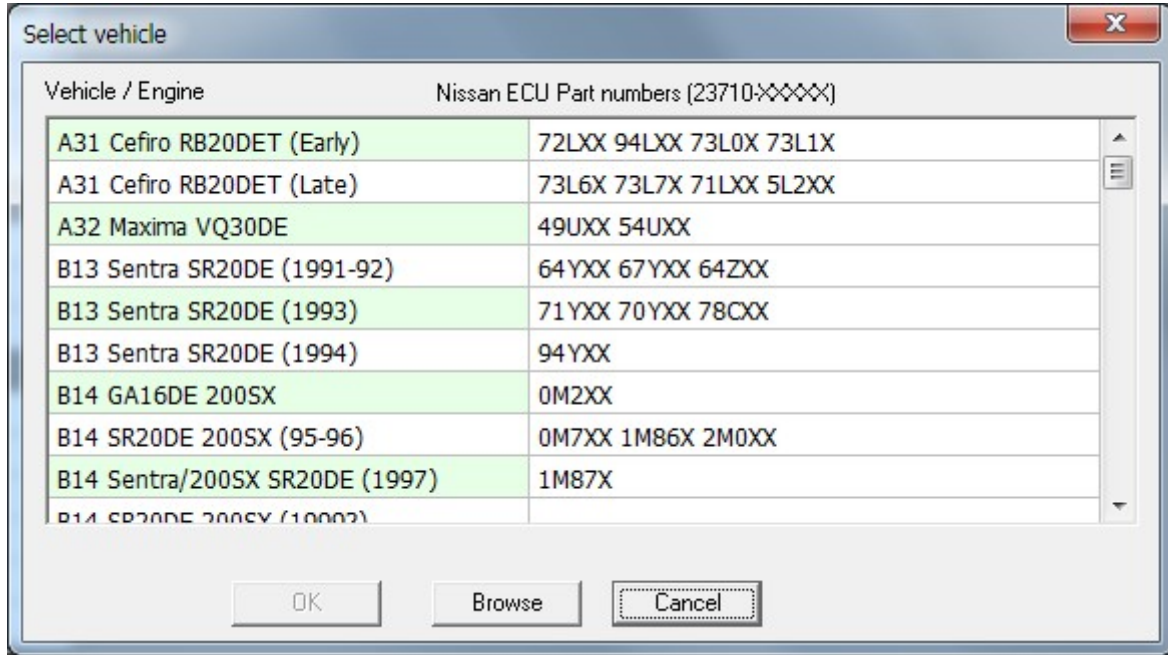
Select vehicle

Vehicle / Engine

Nissan ECU Part numbers (23710-XXXXX)

| | |
|---|---|
| A31 Cefiro RB20DET (Early) | 72LXX 94LXX 73L0X 73L1X |
| A31 Cefiro RB20DET (Late) | 73L6X 73L7X 71LXX 5L2XX |
| A32 Maxima VQ30DE | 49UXX 54UXX |
| B13 Sentra SR20DE (1991-92) | 64YXX 67YXX 64ZXX |
| B13 Sentra SR20DE (1993) | 71YXX 70YXX 78CXX |
| B13 Sentra SR20DE (1994) | 94YXX |
| B14 GA16DE 200SX | 0M2XX |
| B14 SR20DE 200SX (95-96) | 0M7XX 1M86X 2M0XX |
| B14 Sentra/200SX SR20DE (1997) | 1M87X |
| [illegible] | |

OK

Browse

Cancel